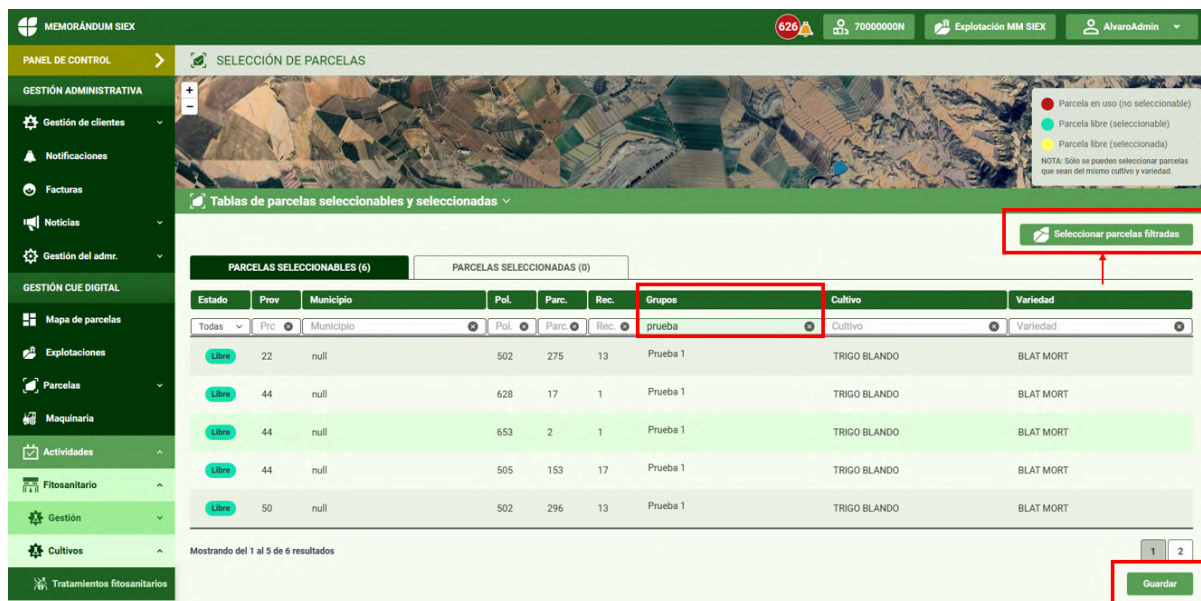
MEMORÁNDUM SIEX

626 70000000N Explotación MM SIEX AlvaroAdmin

PANEL DE CONTROL

GESTIÓN ADMINISTRATIVA

Gestión de clientes

Notificaciones

Facturas

Noticias

Gestión del admr.

GESTIÓN CUE DIGITAL

Mapa de parcelas

Explotaciones

Parcelas

Maquinaria

Actividades

Fitosanitario

Gestión

Cultivos

Tratamientos fitosanitarios

SELECCIÓN DE PARCELAS

+
−

Parcela en uso (no seleccionable)
Parcela libre (seleccionable)
Parcela libre (seleccionada)
NOTA: Sólo se pueden seleccionar parcelas que sean del mismo cultivo y variedad.

Tablas de parcelas seleccionables y seleccionadas

Seleccionar parcelas filtradas

PARCELAS SELECCIONABLES (6) PARCELAS SELECCIONADAS (0)

| Estado | Prov | Municipio | Pol. | Parc. | Rec. | Grupos | Cultivo | Variedad |
|---|---|---|---|---|---|---|---|---|
| Todas | Prc | Municipio | Pol. | Parc. | Rec. | prueba | Cultivo | Variedad |
| Libre | 22 | null | 502 | 275 | 13 | Prueba 1 | TRIGO BLANDO | BLAT MORT |
| Libre | 44 | null | 628 | 17 | 1 | Prueba 1 | TRIGO BLANDO | BLAT MORT |
| Libre | 44 | null | 653 | 2 | 1 | Prueba 1 | TRIGO BLANDO | BLAT MORT |
| Libre | 44 | null | 505 | 153 | 17 | Prueba 1 | TRIGO BLANDO | BLAT MORT |
| Libre | 50 | null | 502 | 296 | 13 | Prueba 1 | TRIGO BLANDO | BLAT MORT |

Mostrando del 1 al 5 de 6 resultados

1 2

Guardar